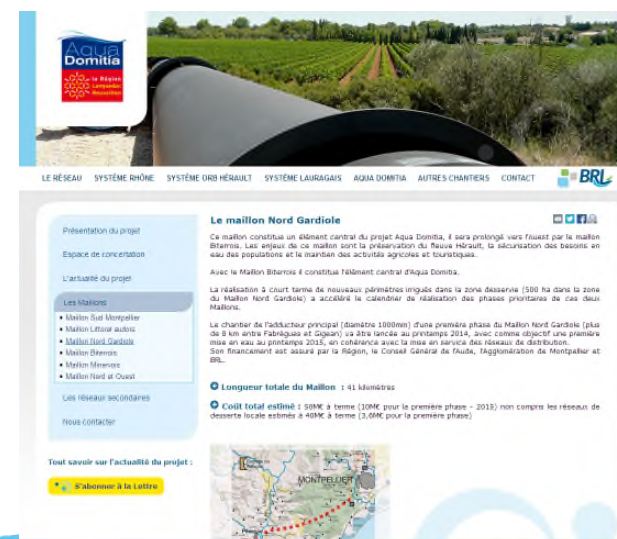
Aqua Domitia

la Région Languedoc Roussillon

LE RÉSEAU SYSTÈME RHÔNE SYSTÈME ORB HÉRAULT SYSTÈME LAURAGAIS AQUA DOMITIA AUTRES CHANTIERS CONTACT

BRL

Présentation du projet

Espace de concertation

L'artualité du projet

Les Maillons

- Maillon Sud Montpellier
- Maillon Littoral audois
- Maillon Nord Gardiole
- Maillon Biterrois
- Maillon Minervois
- Maillon Nord et Ouest

Les réseaux secondaires

Nous contacter

Tout savoir sur l'actualité du projet :

S'abonner à la Lettre

Le maillon Nord Gardiole

Ce maillon constitue un élément central du projet Aqua Domitia, il sera prolongé vers l'ouest par le maillon Biterrois. Les enjeux de ce maillon sont la préservation du fleuve Hérault, la sécurisation des besoins en eau des populations et le maintien des activités agricoles et touristiques.

Avec le Maillon Biterrois il constitue l'élément central d'Aqua Domitia.

La réalisation à court terme de nouveaux périmètres irrigués dans la zone desservie (500 ha dans la zone du Maillon Nord Gardiole) a accéléré le calendrier de réalisation des phases prioritaires de ces deux Maillons.

Le chantier de l'adducteur principal (diamètre 1000mm) d'une première phase du Maillon Nord Gardiole (plus de 8 km entre Fabrègues et Gigean) va être lancée au printemps 2014, avec comme objectif une première mise en eau au printemps 2015, en cohérence avec la mise en service des réseaux de distribution.
Son financement est assuré par la Région, le Conseil Général de l'Aude, l'Agglomération de Montpellier et BRL.

Longueur totale du Maillon : 41 kilomètres

Coût total estimé : 50M€ à terme (10M€ pour la première phase – 2015) non compris les réseaux de desserte locale estimés à 40M€ à terme (3,6M€ pour la première phase)

MONTPELLIER